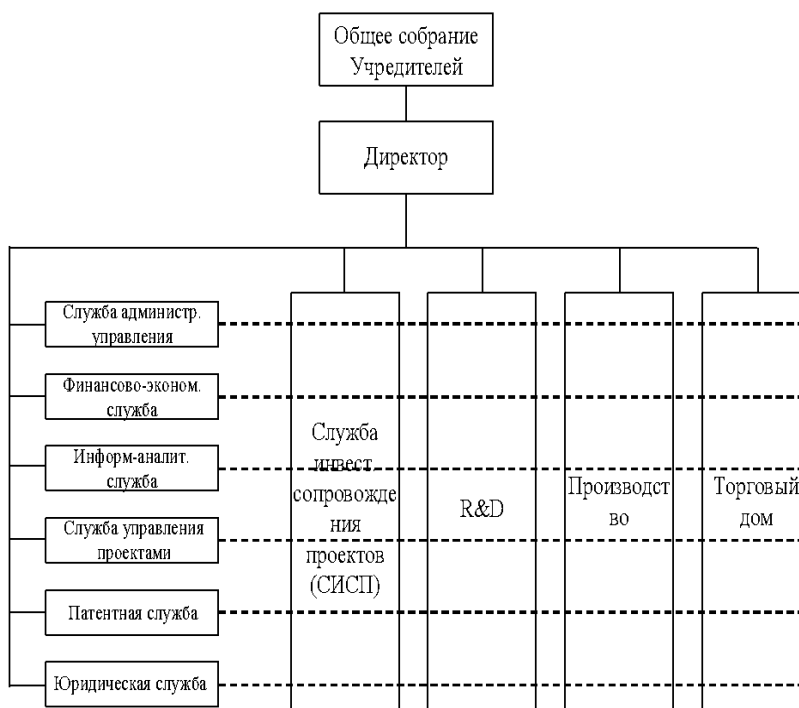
Общее собрание Учредителей

Директор

Служба администр. управления

Финансово-эконом. служба

Информ-аналит. служба

Служба управления проектами

Патентная служба

Юридическая служба

Служба инвест сопровожде ния проектов (СИСП)

R&D

Производст во

Торговый дом